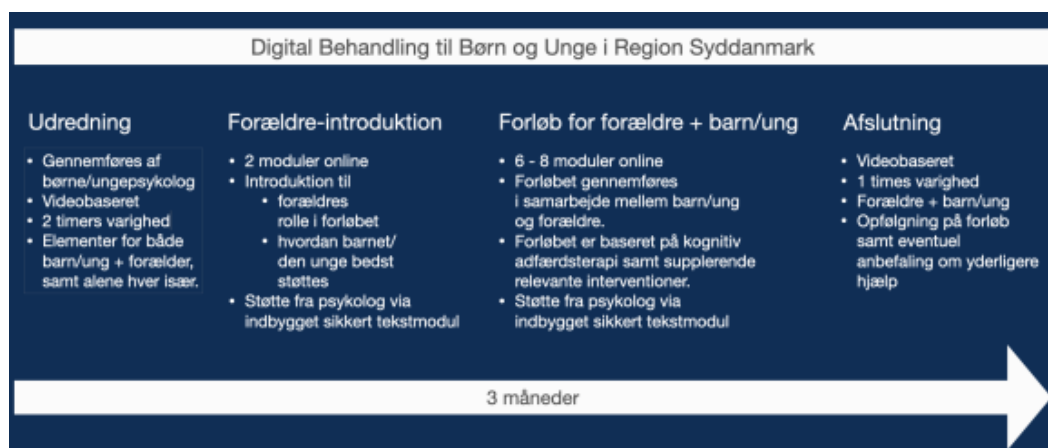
Digital Behandling til Børn og Unge i Region Syddanmark

Udredning

- Gennemføres af børne/ungepsykolog
- Videobaseret
- 2 timers varighed
- Elementer for både barn/ung + forælder, samt alene hver især.

Forældre-introduktion

- 2 moduler online
- Introduktion til
  - forældres rolle i forløbet
  - hvordan barnet/ den unge bedst støttes
- Støtte fra psykolog via indbygget sikkert tekstmodul

Forløb for forældre + barn/ung

- 6 - 8 moduler online
- Forløbet gennemføres i samarbejde mellem barn/ung og forældre.
- Forløbet er baseret på kognitiv adfærdsterapi samt supplerende relevante interventioner.
- Støtte fra psykolog via indbygget sikkert tekstmodul

Afslutning

- Videobaseret
- 1 times varighed
- Forældre + barn/ung
- Opfølgning på forløb samt eventuel anbefaling om yderligere hjælp

3 måneder